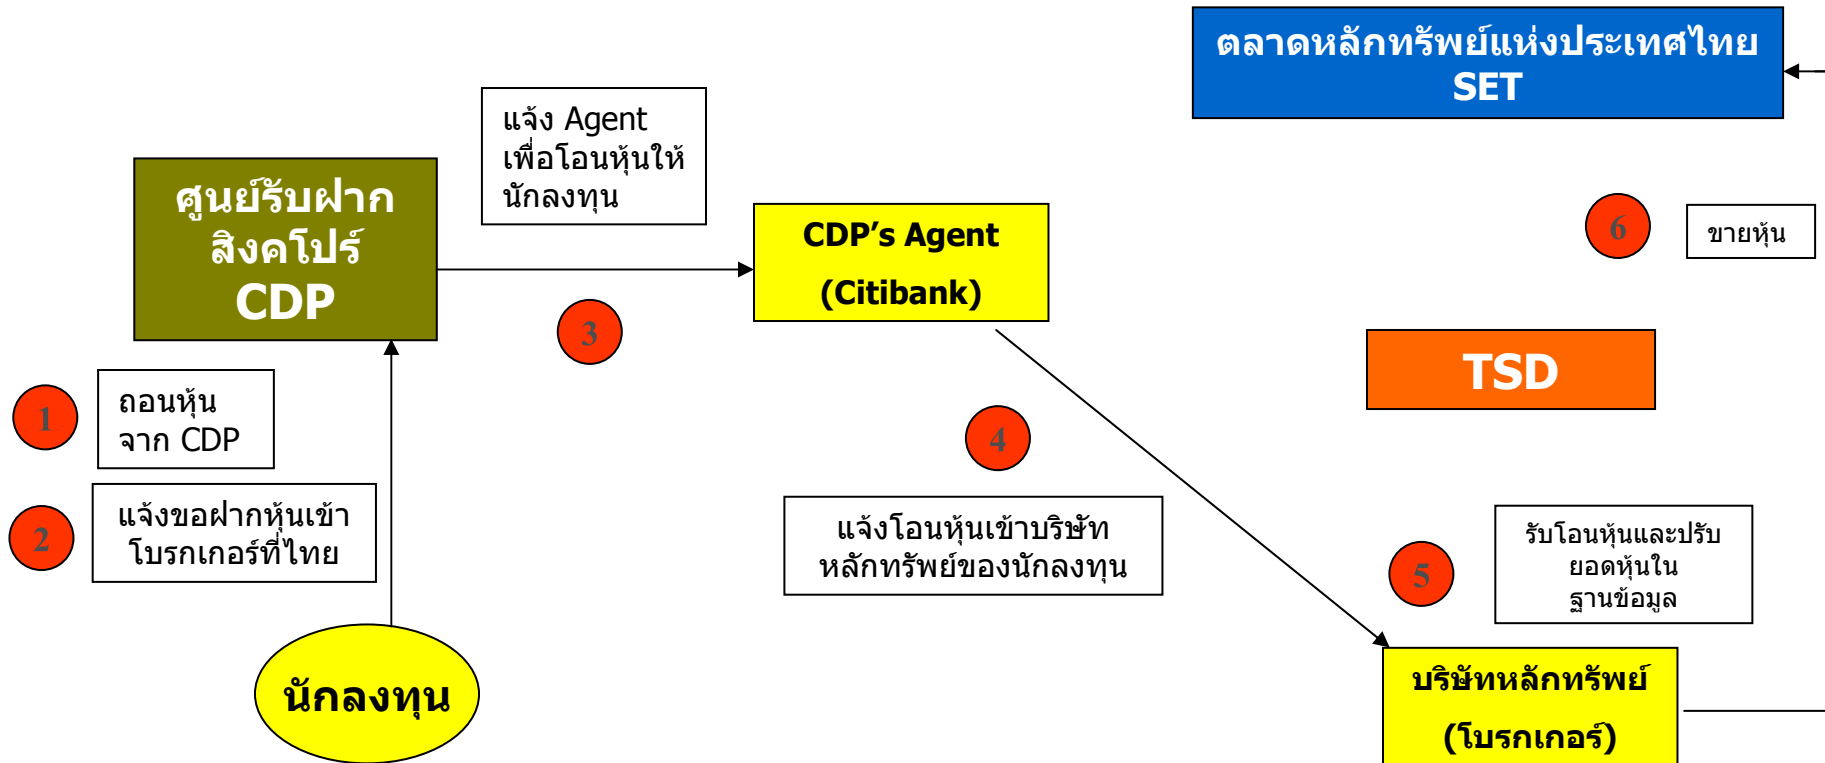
ตลาดหลักทรัพย์แห่งประเทศไทย
SET

แจ้ง Agent เพื่อโอนหุ้นให้นักลงทุน

ศูนย์รับฝาก สิงคโปร์ CDP

CDP's Agent (Citibank)

6

ขายหุ้น

3

TSD

1

ถอนหุ้น จาก CDP

4

2

แจ้งขอฝากหุ้นเข้าโบรกเกอร์ที่ไทย

แจ้งโอนหุ้นเข้าบริษัทหลักทรัพย์ของนักลงทุน

5

รับโอนหุ้นและปรับยอดหุ้นในฐานข้อมูล

นักลงทุน

บริษัทหลักทรัพย์ (โบรกเกอร์)